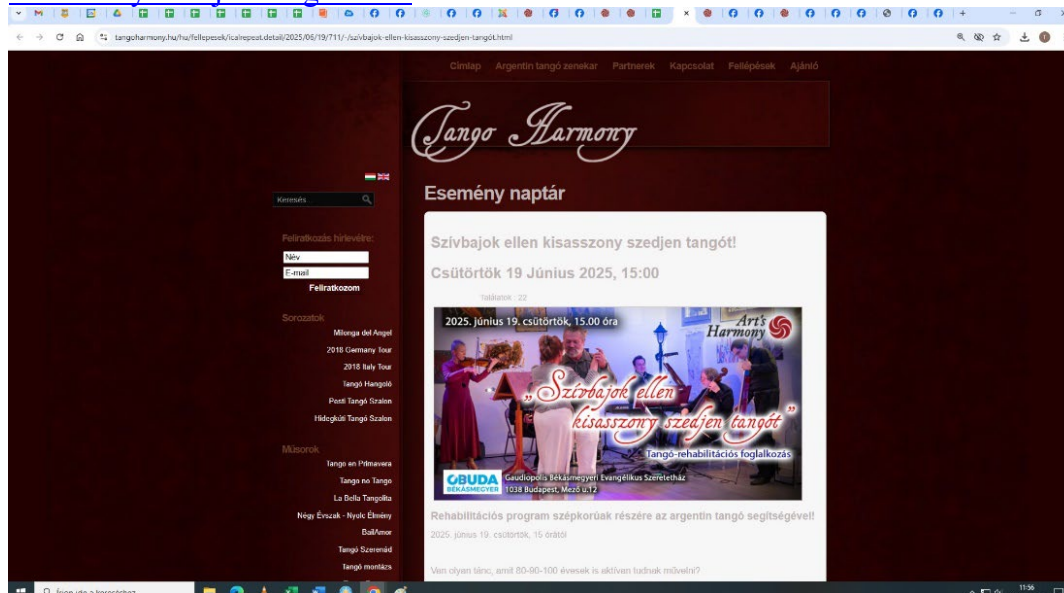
tangoharmony.hu/hu/fellepesek/icalrepeat.detail/2025/06/19/711/-/szivbajok-ellen-kisasszony-szedjen-tangot.html

Címlap Argentin tangó zenekar Partnerek Kapcsolat Fellépések Ajánló

Tango Harmony

Keresés

Feliratkozás hírlevélre:
Név
E-mail
Feliratkozom

Sorozatok
Milonga del Angel
2018 Germany Tour
2018 Italy Tour
Tangó Hangoló
Pesti Tangó Szalon
Hidegkúti Tangó Szalon

Műsorok
Tango en Primavera
Tango no Tango
La Bella Tangolita
Négy Évszak - Nyolc Élmény
BailAmor
Tangó Szerenád
Tangó montázs

Esemény naptár

Szívbajok ellen kisasszony szedjen tangót!

Csütörtök 19 Június 2025, 15:00

Találatok : 22

2025. június 19. csütörtök, 15.00 óra
Art's Harmony
„Szívbajok ellen kisasszony szedjen tangót"
Tangó-rehabilitációs foglalkozás
ÓBUDA BÉKÁSMEGYER
Gaudiopolis Békásmegyeri Evangélikus Szeretetház
1038 Budapest, Mező u.12

Rehabilitációs program szépkorúak részére az argentin tangó segítségével!

2025. június 19. csütörtök, 15 órától

Van olyan tánc, amit 80-90-100 évesek is aktívan tudnak művelni?

11:36